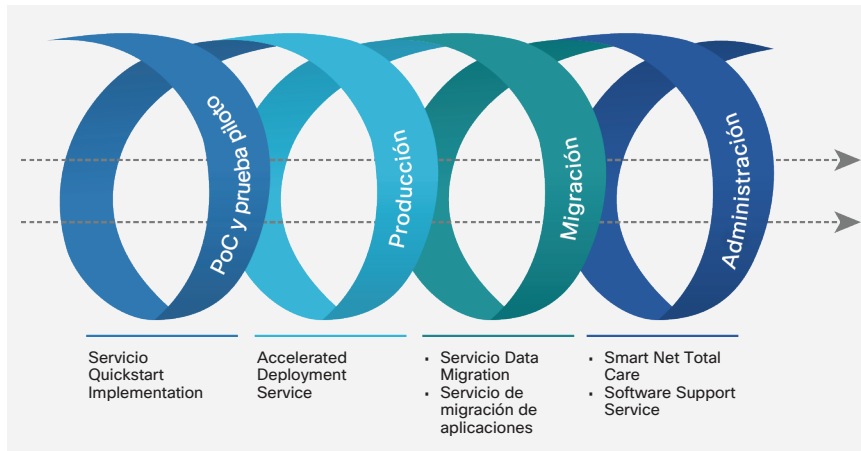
PoC y prueba piloto

Producción

Migración

Administración

Servicio Quickstart Implementation

Accelerated Deployment Service

• Servicio Data Migration
• Servicio de migración de aplicaciones

• Smart Net Total Care
• Software Support Service